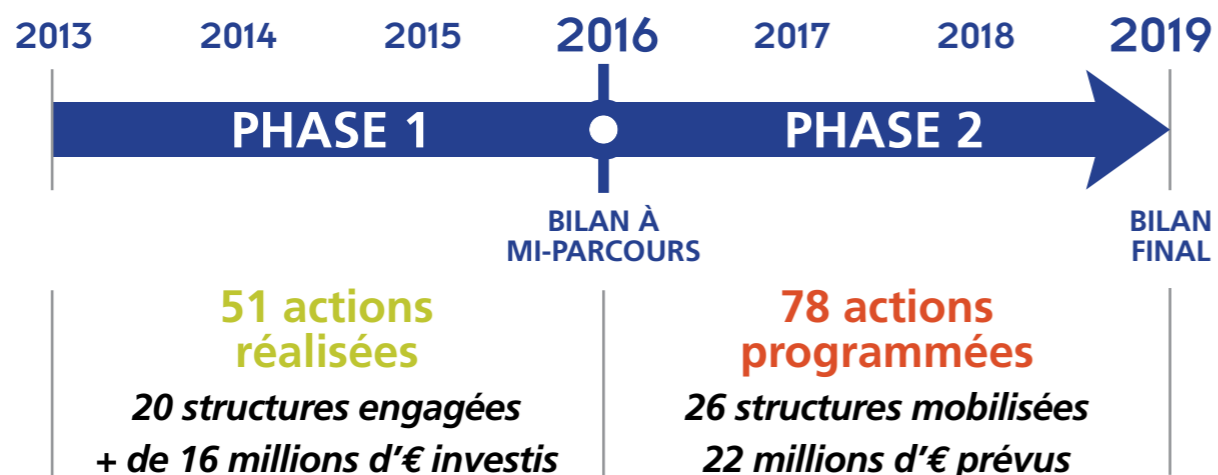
2013 2014 2015 2016 2017 2018 2019

PHASE 1

PHASE 2

BILAN À MI-PARCOURS

BILAN FINAL

51 actions réalisées

20 structures engagées

+ de 16 millions d'€ investis

78 actions programmées

26 structures mobilisées

22 millions d'€ prévus